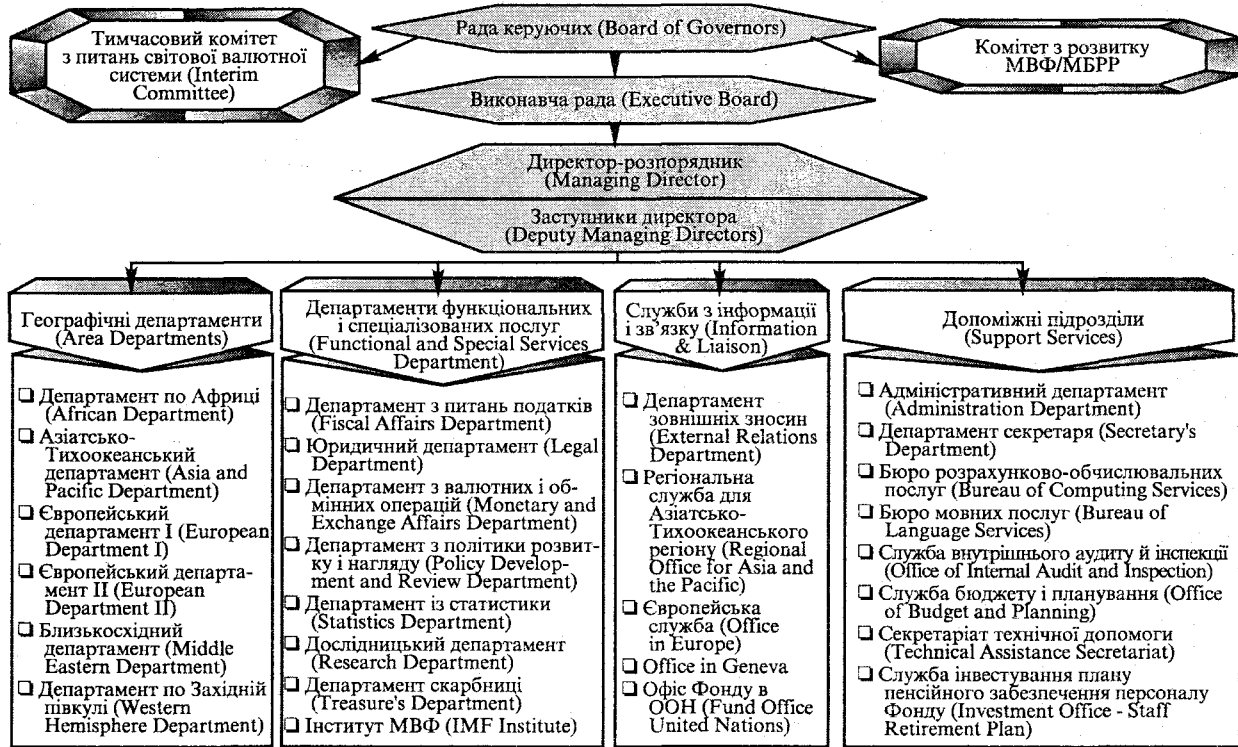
Рада керуючих (Board of Governors)

Тимчасовий комітет з питань світової валютної системи (Interim Committee)

Комітет з розвитку МВФ/МБРР

Виконавча рада (Executive Board)

Директор-розпорядник (Managing Director)

Заступники директора (Deputy Managing Directors)

Географічні департаменти (Area Departments)

❑ Департамент по Африці (African Department)
❑ Азіатсько-Тихоокеанський департамент (Asia and Pacific Department)
❑ Європейський департамент I (European Department I)
❑ Європейський департамент II (European Department II)
❑ Близькосхідний департамент (Middle Eastern Department)
❑ Департамент по Західній півкулі (Western Hemisphere Department)

Департаменти функціональних і спеціалізованих послуг (Functional and Special Services Department)

❑ Департамент з питань податків (Fiscal Affairs Department)
❑ Юридичний департамент (Legal Department)
❑ Департамент з валютних і обмінних операцій (Monetary and Exchange Affairs Department)
❑ Департамент з політики розвитку і нагляду (Policy Development and Review Department)
❑ Департамент із статистики (Statistics Department)
❑ Дослідницький департамент (Research Department)
❑ Департамент скарбниці (Treasure's Department)
❑ Інститут МВФ (IMF Institute)

Служби з інформації і зв'язку (Information & Liaison)

❑ Департамент зовнішніх зносин (External Relations Department)
❑ Регіональна служба для Азіатсько-Тихоокеанського регіону (Regional Office for Asia and the Pacific)
❑ Європейська служба (Office in Europe)
❑ Office in Geneva
❑ Офіс Фонду в ООН (Fund Office United Nations)

Допоміжні підрозділи (Support Services)

❑ Адміністративний департамент (Administration Department)
❑ Департамент секретаря (Secretary's Department)
❑ Бюро розрахунково-обчислювальних послуг (Bureau of Computing Services)
❑ Бюро мовних послуг (Bureau of Language Services)
❑ Служба внутрішнього аудиту й інспекції (Office of Internal Audit and Inspection)
❑ Служба бюджету і планування (Office of Budget and Planning)
❑ Секретаріат технічної допомоги (Technical Assistance Secretariat)
❑ Служба інвестування плану пенсійного забезпечення персоналу Фонду (Investment Office - Staff Retirement Plan)